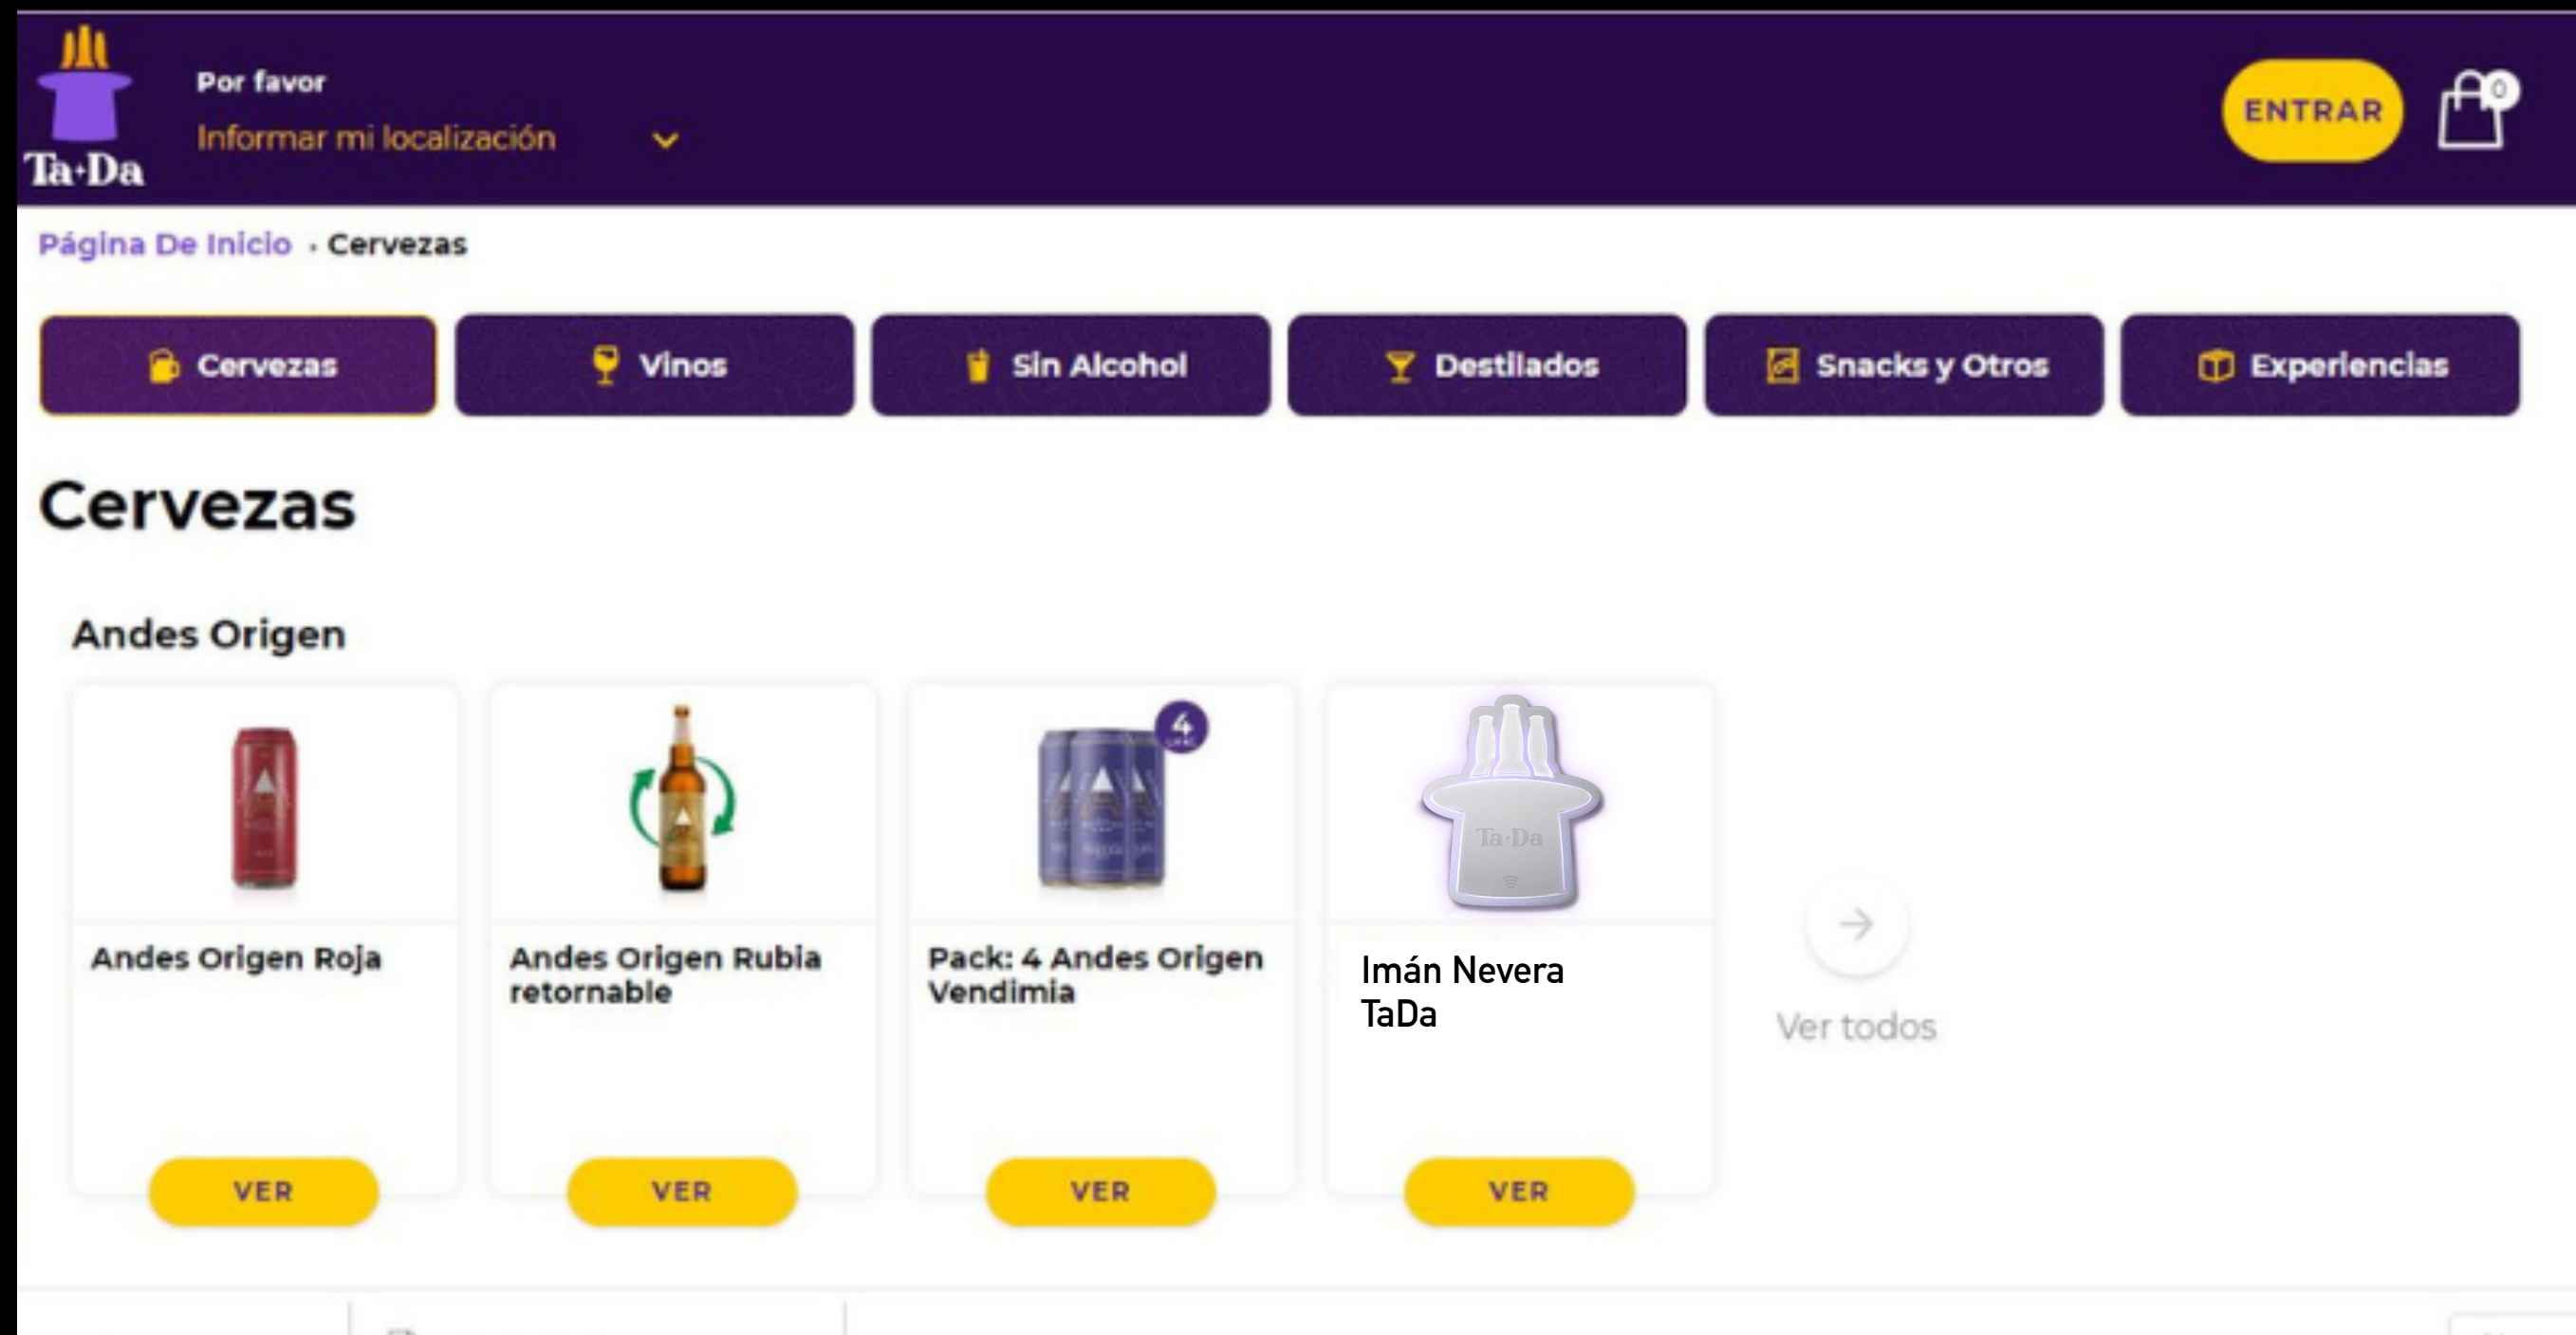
Ta·Da

Por favor
Informar mi localización

ENTRAR
0

Página De Inicio › Cervezas

Cervezas
Vinos
Sin Alcohol
Destilados
Snacks y Otros
Experiencias

Cervezas

Andes Origen

Andes Origen Roja
VER

Andes Origen Rubia retornable
VER

4
Pack: 4 Andes Origen Vendimia
VER

Ta·Da
Imán Nevera TaDa
VER

Ver todos